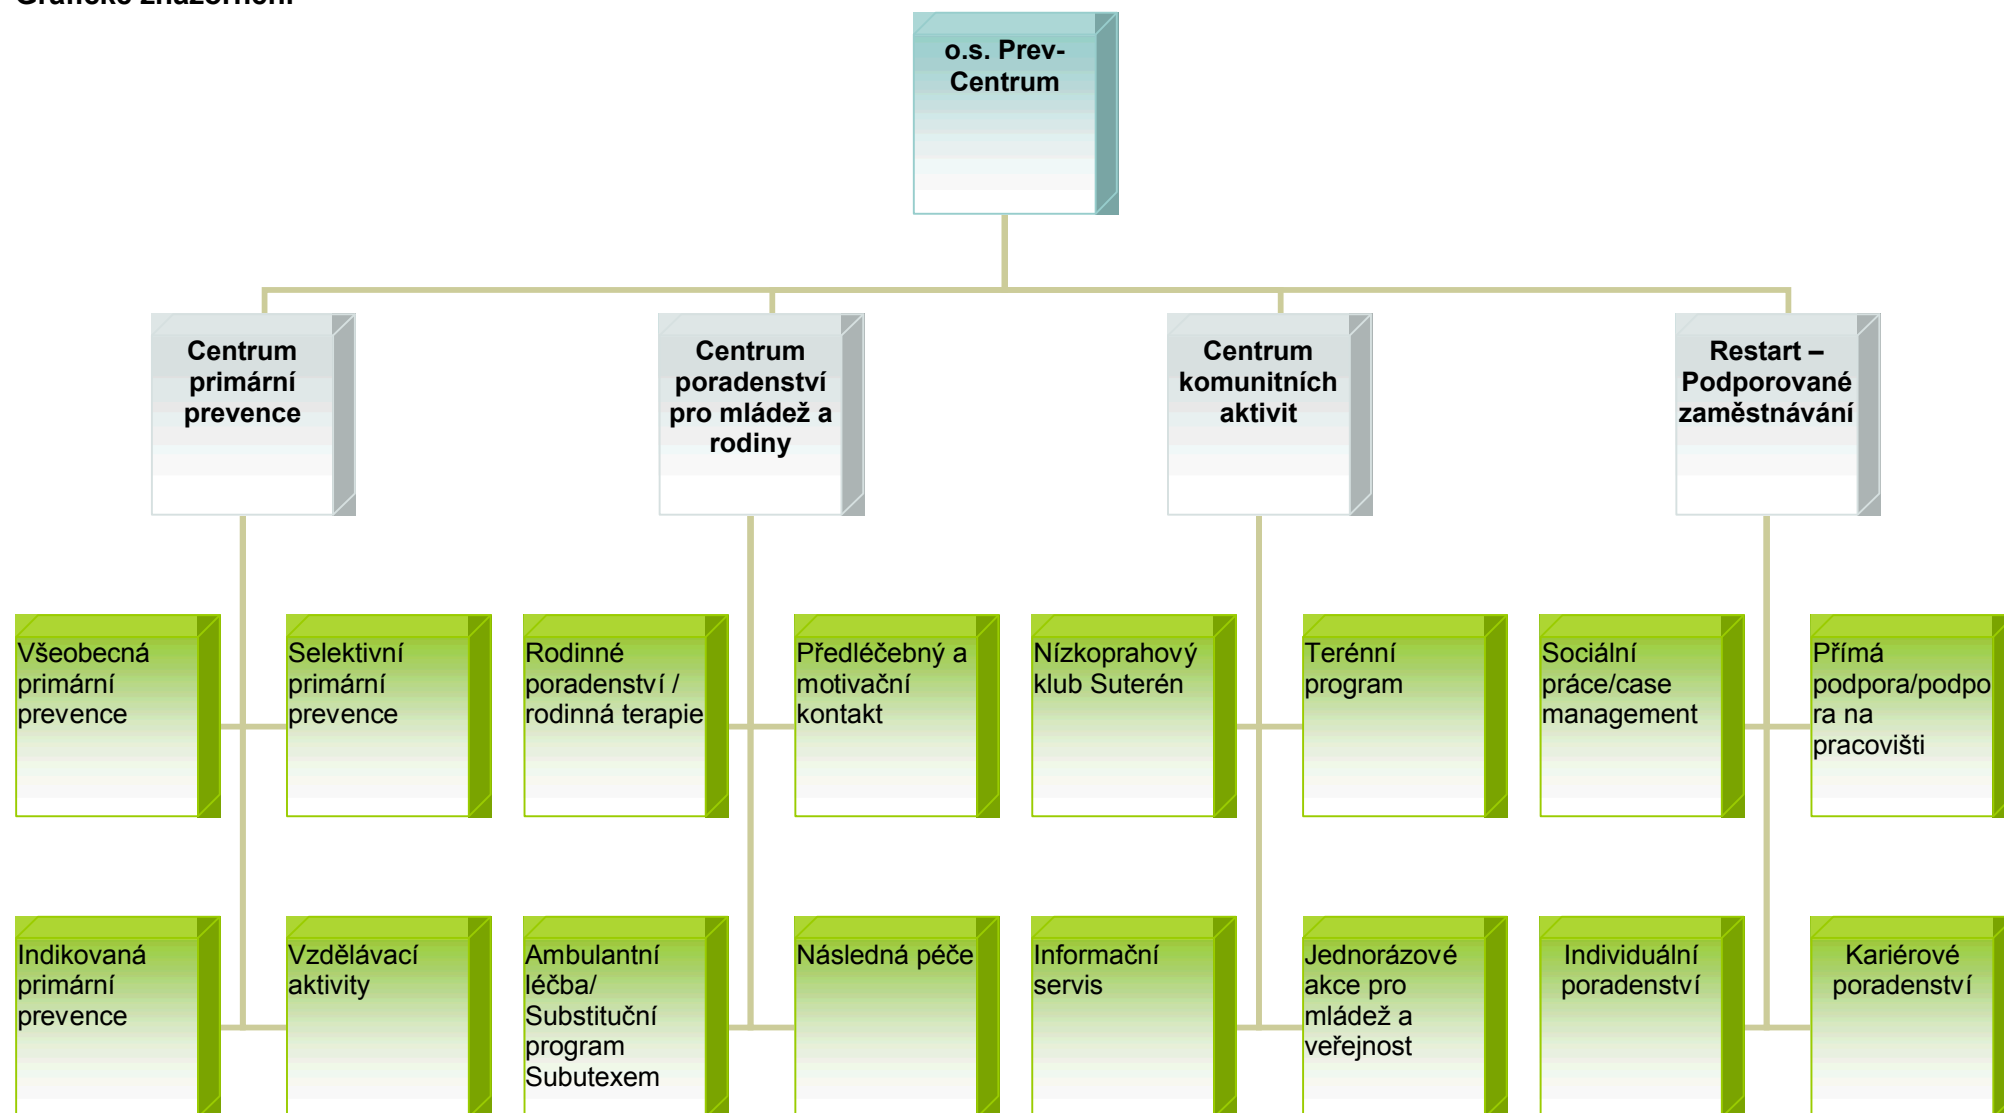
o.s. Prev-Centrum

Centrum primární prevence

Centrum poradenství pro mládež a rodiny

Centrum komunitních aktivit

Restart – Podporované zaměstnávání

Všeobecná primární prevence

Selektivní primární prevence

Rodinné poradenství / rodinná terapie

Předléčebný a motivační kontakt

Nízkoprahový klub Suterén

Terénní program

Sociální práce/case management

Přímá podpora/podpora na pracovišti

Indikovaná primární prevence

Vzdělávací aktivity

Ambulantní léčba/ Substituční program Subutexem

Následná péče

Informační servis

Jednorázové akce pro mládež a veřejnost

Individuální poradenství

Kariérové poradenství